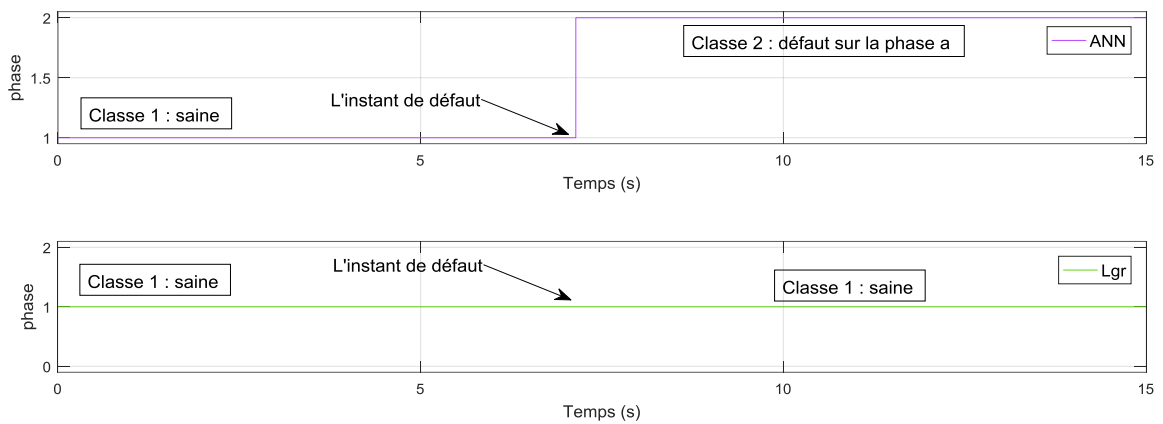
phase

2

1.5

1

Classe 2 : défaut sur la phase a

ANN

L'instant de défaut

Classe 1 : saine

0 5 10 15

Temps (s)

phase

2

1

0

Classe 1 : saine

L'instant de défaut

Classe 1 : saine

Lgr

0 5 10 15

Temps (s)